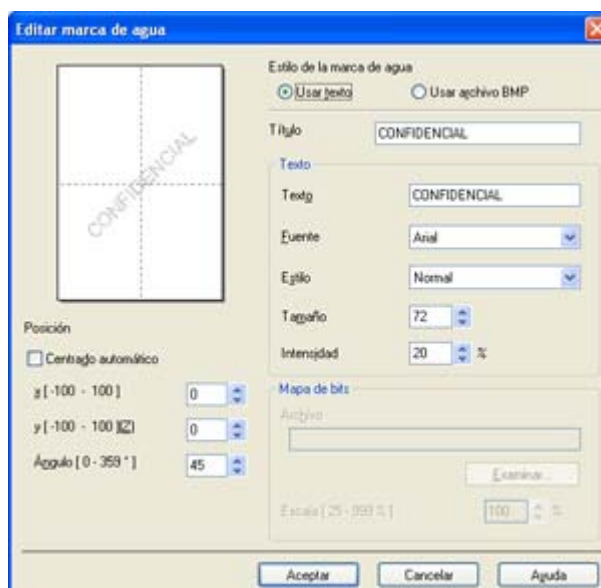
Editar marca de agua

CONFIDENCIAL

Estilo de la marca de agua

Usar texto

Usar archivo BMP

Título CONFIDENCIAL

Texto

Texto CONFIDENCIAL

Fuente Arial

Estilo Normal

Tamaño 72

Intensidad 20 %

Posición

Centrado automático

x [-100 - 100] 0

y [-100 - 100 ](Z) 0

Ángulo [ 0 - 359 ° ] 45

Mapa de bits

Archivo

Examinar...

Escala [ 25 - 999 % ] 100 %

Aceptar

Cancelar

Ayuda